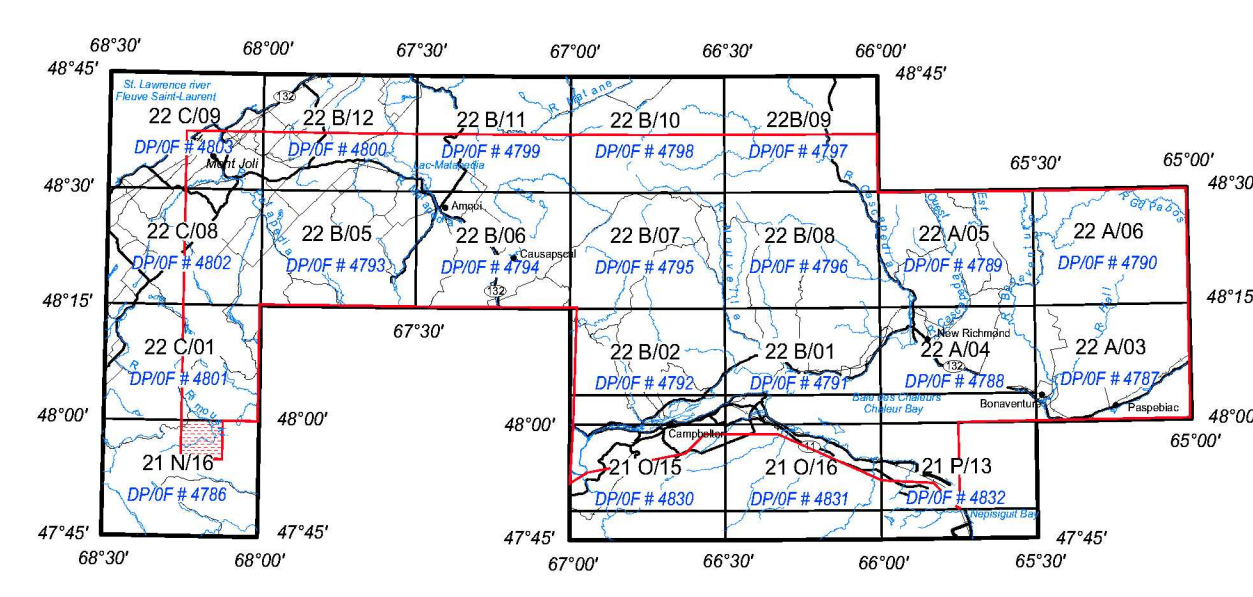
68°30'
68°00'
67°30'
67°00'
66°30'
66°00'
48°45'
48°45'
St. Lawrence river
Fleuve Saint-Laurent
132
R. Matane
22 C/09
22 B/12
22 B/11
22 B/10
22B/09
DP/0F # 4803
DP/0F # 4800
DP/0F # 4799
DP/0F # 4798
DP/0F # 4797
Mont Joli
Lac-Matapedia
65°30'
65°00'
48°30'
48°30
Amqui
22 C/08
22 B/05
22 B/06
22 B/07
22 B/08
22 A/05
22 A/06
Causapscal
DP/0F # 4802
DP/0F # 4793
DP/0F # 4794
DP/0F # 4795
DP/0F # 4796
DP/0F # 4789
DP/0F # 4790
132
48°15'
48°15
67°30'
New Richmond
22 C/01
22 B/02
22 B/01
22 A/04
22 A/03
132
DP/0F # 4801
DP/0F # 4792
DP/0F # 4791
DP/0F # 4788
DP/0F # 4787
Baie des Chaleurs
Chaleur Bay
Bonaventure
Paspebiac
48°00'
48°00'
48°00'
48°00
65°00'
Campbellton
21 N/16
21 O/15
21 O/16
21 P/13
DP/0F # 4786
DP/0F # 4830
DP/0F # 4831
DP/0F # 4832
Nepisiguit Bay
47°45'
47°45'
47°45'
47°45'
68°30'
68°00'
67°00'
66°30'
66°00'
65°30'